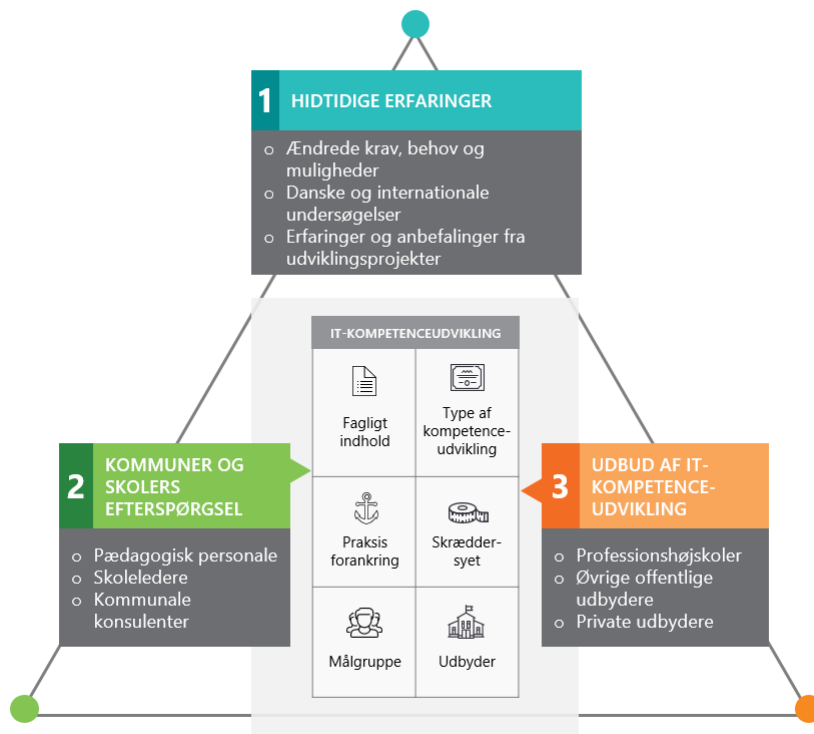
1 HIDTIDIGE ERFARINGER

- Ændrede krav, behov og muligheder
- Danske og internationale undersøgelser
- Erfaringer og anbefalinger fra udviklingsprojekter

IT-KOMPETENCEUDVIKLING

| | |
|---|---|
| Fagligt indhold | Type af kompetenceudvikling |
| Praksis forankring | Skræddersyet |
| Målgruppe | Udbyder |

2 KOMMUNER OG SKOLERS EFTERSPØRGSEL

- Pædagogisk personale
- Skoleledere
- Kommunale konsulenter

3 UDBUD AF IT-KOMPETENCEUDVIKLING

- Professionshøjskoler
- Øvrige offentlige udbydere
- Private udbydere